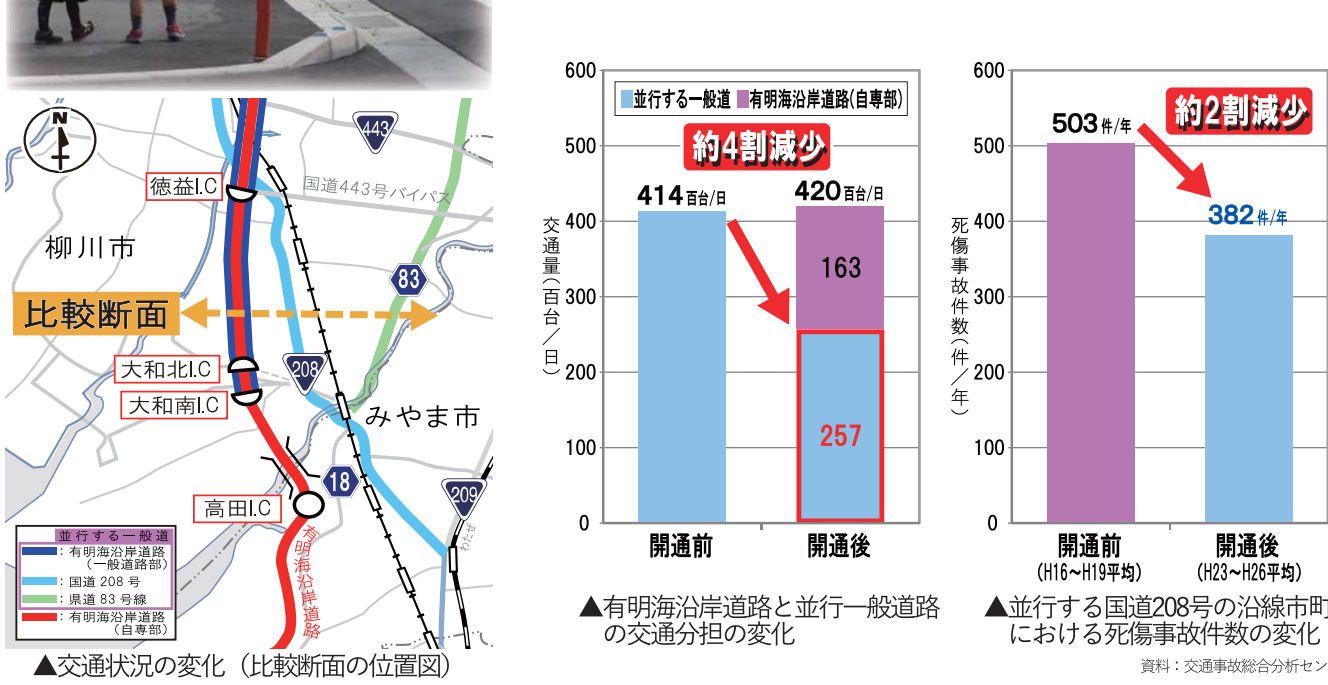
443
国道443号バイパス
徳益I.C
柳川市
83
比較断面
大和北I.C
208
大和南I.C
みやま市
18
高田I.C
209
有明海沿岸道路
並行する一般道
：有明海沿岸道路（一般道路部）
：国道 208 号
：県道 83 号線
：有明海沿岸道路（自専部）
▲交通状況の変化（比較断面の位置図）

並行する一般道　有明海沿岸道路(自専部)
約4割減少
600
500
400
300
200
100
0
交通量（百台／日）
414百台/日
420百台/日
163
257
開通前
開通後
▲有明海沿岸道路と並行一般道路の交通分担の変化

約2割減少
600
500
400
300
200
100
0
死傷事故件数（件／年）
503件/年
382件/年
開通前
(H16～H19平均)
開通後
(H23～H26平均)
▲並行する国道208号の沿線市町における死傷事故件数の変化
資料：交通事故総合分析セン